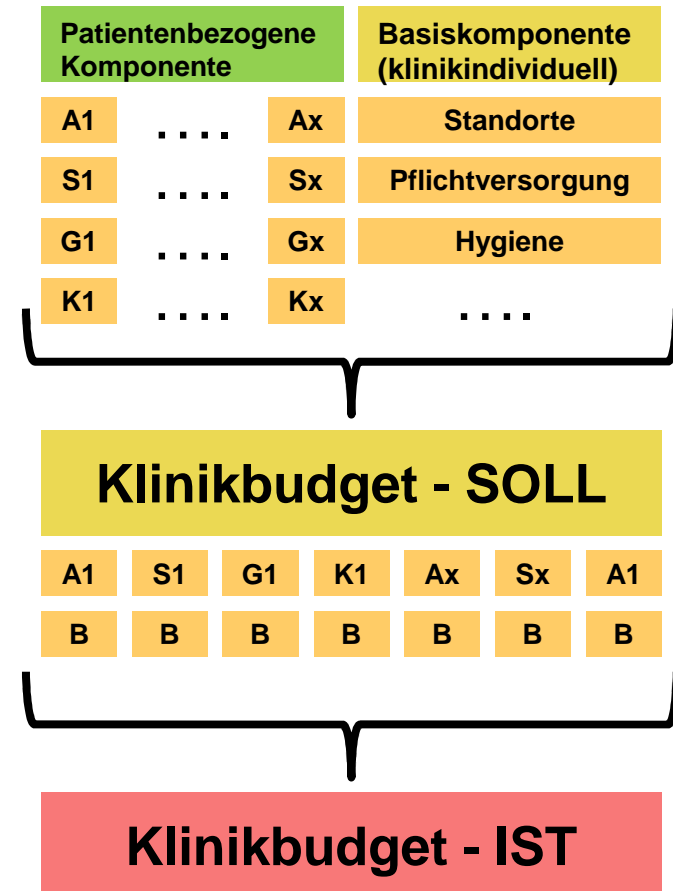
Patientenbezogene Komponente

Basiskomponente (klinikindividuell)

| A1 | .... | Ax | Standorte |
|---|---|---|---|
| S1 | .... | Sx | Pflichtversorgung |
| G1 | .... | Gx | Hygiene |
| K1 | .... | Kx | .... |

Klinikbudget - SOLL

| A1 | S1 | G1 | K1 | Ax | Sx | A1 |
|---|---|---|---|---|---|---|
| B | B | B | B | B | B | B |

Klinikbudget - IST